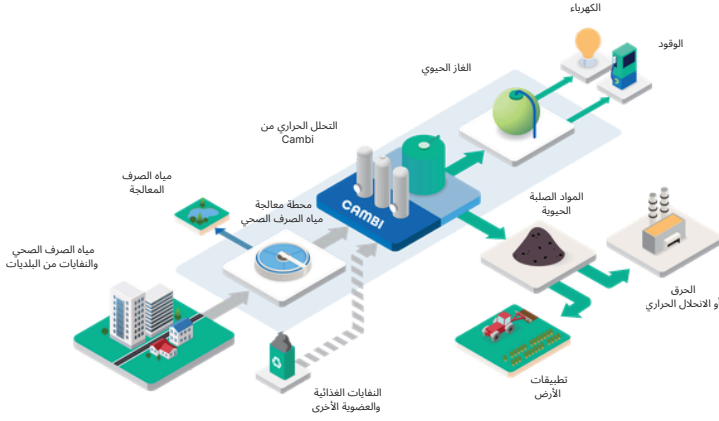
الكهرباء

الوقود

الغاز الحيوي

التحلل الحراري من Cambi

مياه الصرف المعالجة

محطة معالجة مياه الصرف الصحي

CAMBI

المواد الصلبة الحيوية

مياه الصرف الصحي والنفايات من البلديات

الحرق أو الانحلال الحراري

تطبيقات الأرض

النفايات الغذائية والعضوية الأخرى